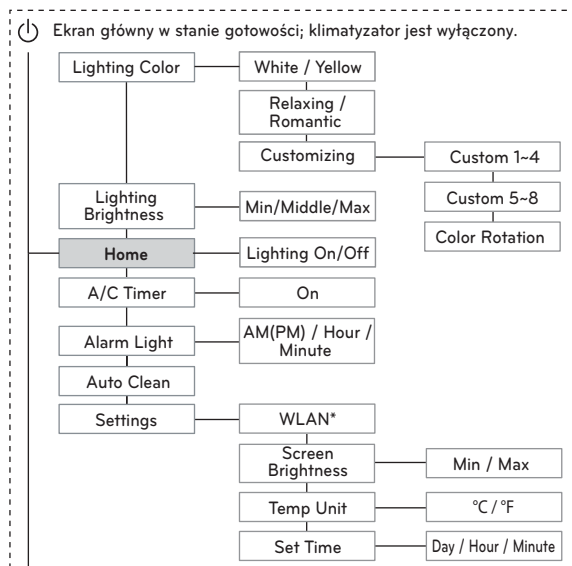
Ekran główny w stanie gotowości; klimatyzator jest wyłączony.

Lighting Color
White / Yellow
Relaxing / Romantic
Customizing
Custom 1~4
Custom 5~8
Color Rotation
Lighting Brightness
Min/Middle/Max
Home
Lighting On/Off
A/C Timer
On
Alarm Light
AM(PM) / Hour / Minute
Auto Clean
Settings
WLAN*
Screen Brightness
Min / Max
Temp Unit
°C / °F
Set Time
Day / Hour / Minute